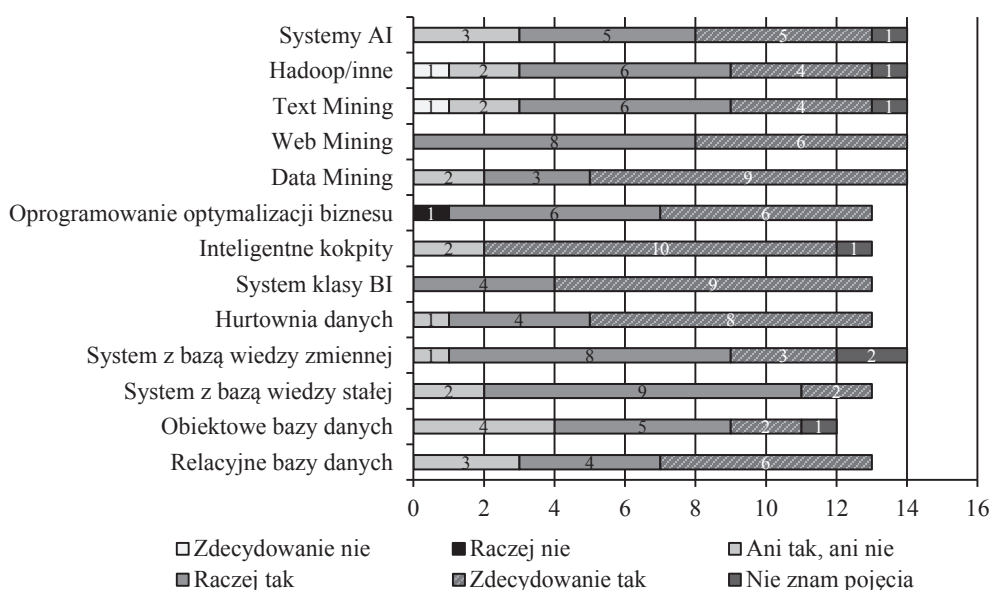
| Kategoria | Zdecydowanie nie | Raczej nie | Ani tak, ani nie | Raczej tak | Zdecydowanie tak | Nie znam pojęcia |
|---|---|---|---|---|---|---|
| Systemy AI | | | 3 | 5 | 5 | 1 |
| Hadoop/inne | 1 | | 2 | 6 | 4 | 1 |
| Text Mining | 1 | | 2 | 6 | 4 | 1 |
| Web Mining | | | | 8 | 6 | |
| Data Mining | | | 2 | 3 | 9 | |
| Oprogramowanie optymalizacji biznesu | | 1 | | 6 | 6 | |
| Inteligentne kokpity | | | 2 | | 10 | 1 |
| System klasy BI | | | | 4 | 9 | |
| Hurtownia danych | 1 | | | 4 | 8 | |
| System z bazą wiedzy zmiennej | 1 | | | 8 | 3 | 2 |
| System z bazą wiedzy stałej | | | 2 | 9 | 2 | |
| Obiektowe bazy danych | | | 4 | 5 | 2 | 1 |
| Relacyjne bazy danych | | | 3 | 4 | 6 | |

0 2 4 6 8 10 12 14 16

Zdecydowanie nie
Raczej nie
Ani tak, ani nie
Raczej tak
Zdecydowanie tak
Nie znam pojęcia